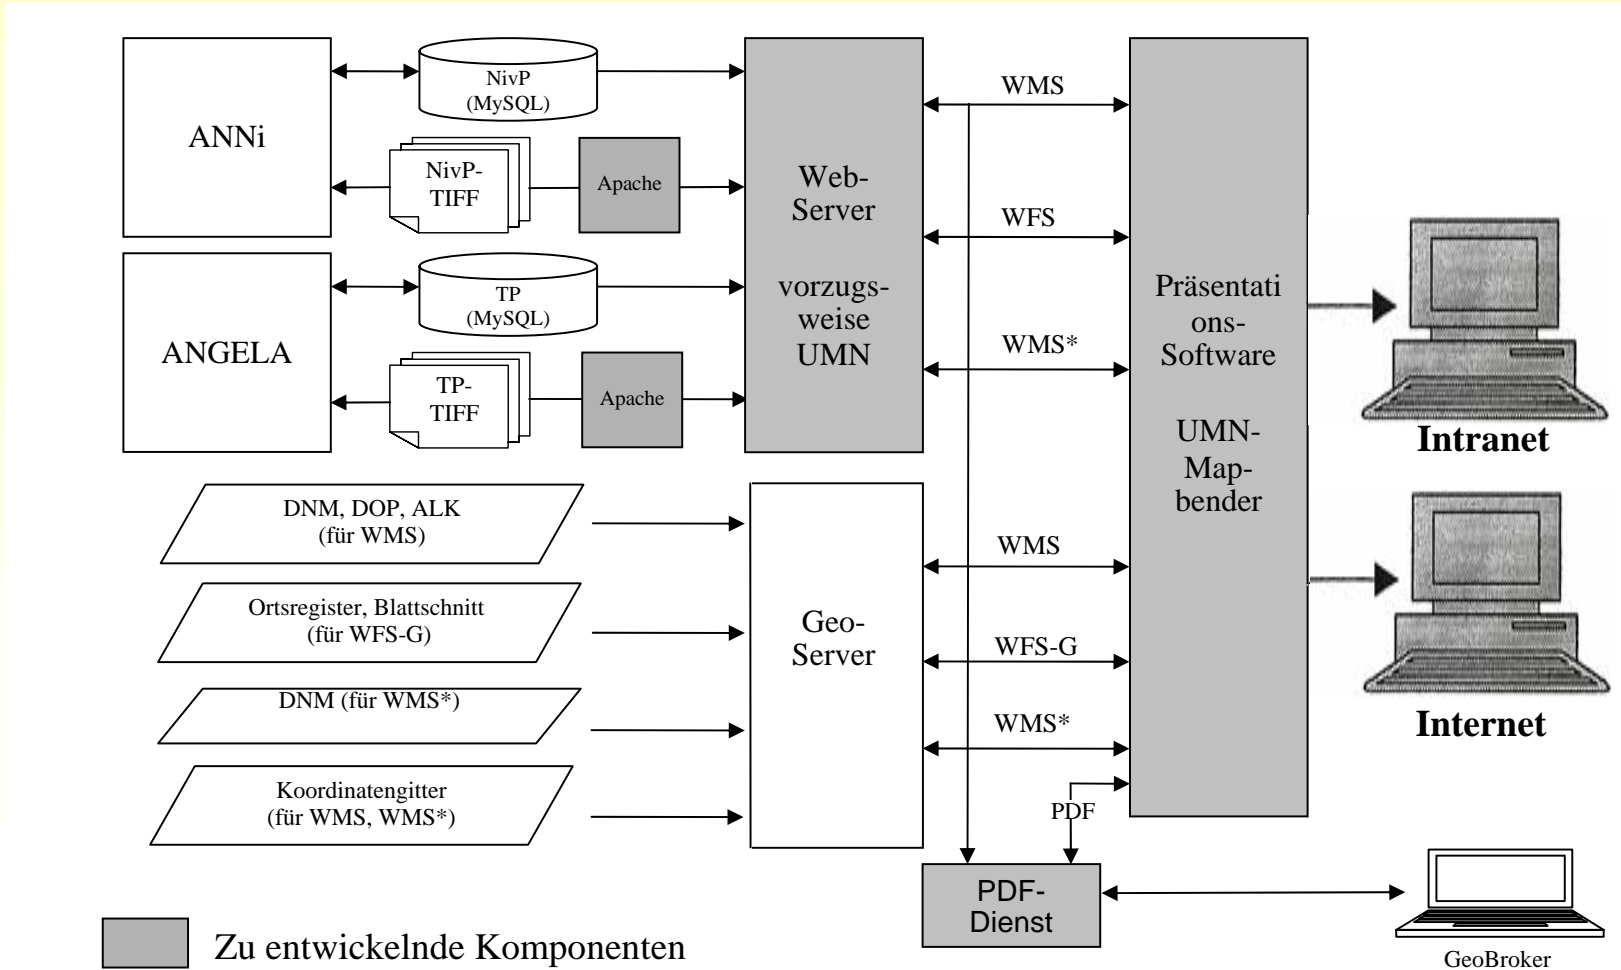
ANNi

NivP (MySQL)

NivP-TIFF

Apache

ANGELA

TP (MySQL)

TP-TIFF

Apache

Web-Server

vorzugsweise UMN

WMS

WFS

WMS*

Präsentations-Software

UMN-Mapbender

Intranet

Internet

DNM, DOP, ALK (für WMS)

Ortsregister, Blattschnitt (für WFS-G)

DNM (für WMS*)

Koordinatengitter (für WMS, WMS*)

Geo-Server

WMS

WFS-G

WMS*

PDF

PDF-Dienst

GeoBroker

Zu entwickelnde Komponenten